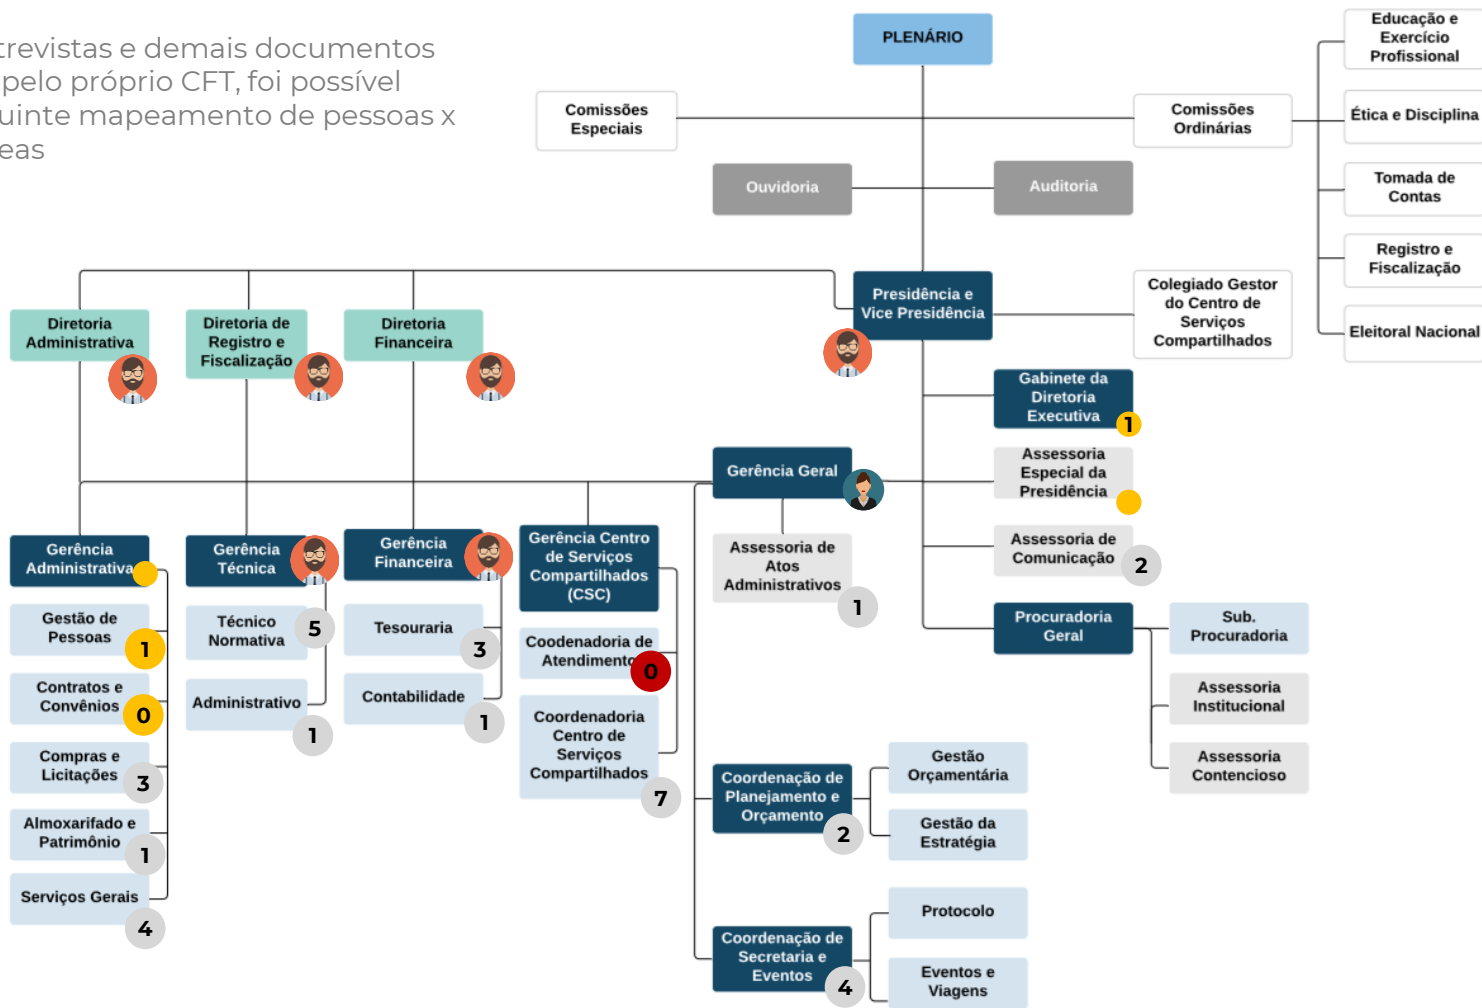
trevistas e demais documentos pelo próprio CFT, foi possível uinte mapeamento de pessoas x eas

PLENÁRIO

Comissões Especiais

Comissões Ordinárias

Educação e Exercício Profissional

Ética e Disciplina

Tomada de Contas

Registro e Fiscalização

Eleitoral Nacional

Ouvidoria

Auditoria

Presidência e Vice Presidência

Colegiado Gestor do Centro de Serviços Compartilhados

Diretoria Administrativa

Diretoria de Registro e Fiscalização

Diretoria Financeira

Gabinete da Diretoria Executiva 1

Assessoria Especial da Presidência

Gerência Geral

Assessoria de Comunicação 2

Assessoria de Atos Administrativos 1

Procuradoria Geral

Sub. Procuradoria

Assessoria Institucional

Assessoria Contencioso

Gerência Administrativa

Gestão de Pessoas 1

Contratos e Convênios 0

Compras e Licitações 3

Almoxarifado e Patrimônio 1

Serviços Gerais 4

Gerência Técnica

Técnico Normativa 5

Administrativo 1

Gerência Financeira

Tesouraria 3

Contabilidade 1

Gerência Centro de Serviços Compartilhados (CSC)

Coodenadoria de Atendimento 0

Coordenadoria Centro de Serviços Compartilhados 7

Coordenação de Planejamento e Orçamento 2

Gestão Orçamentária

Gestão da Estratégia

Coordenação de Secretaria e Eventos 4

Protocolo

Eventos e Viagens